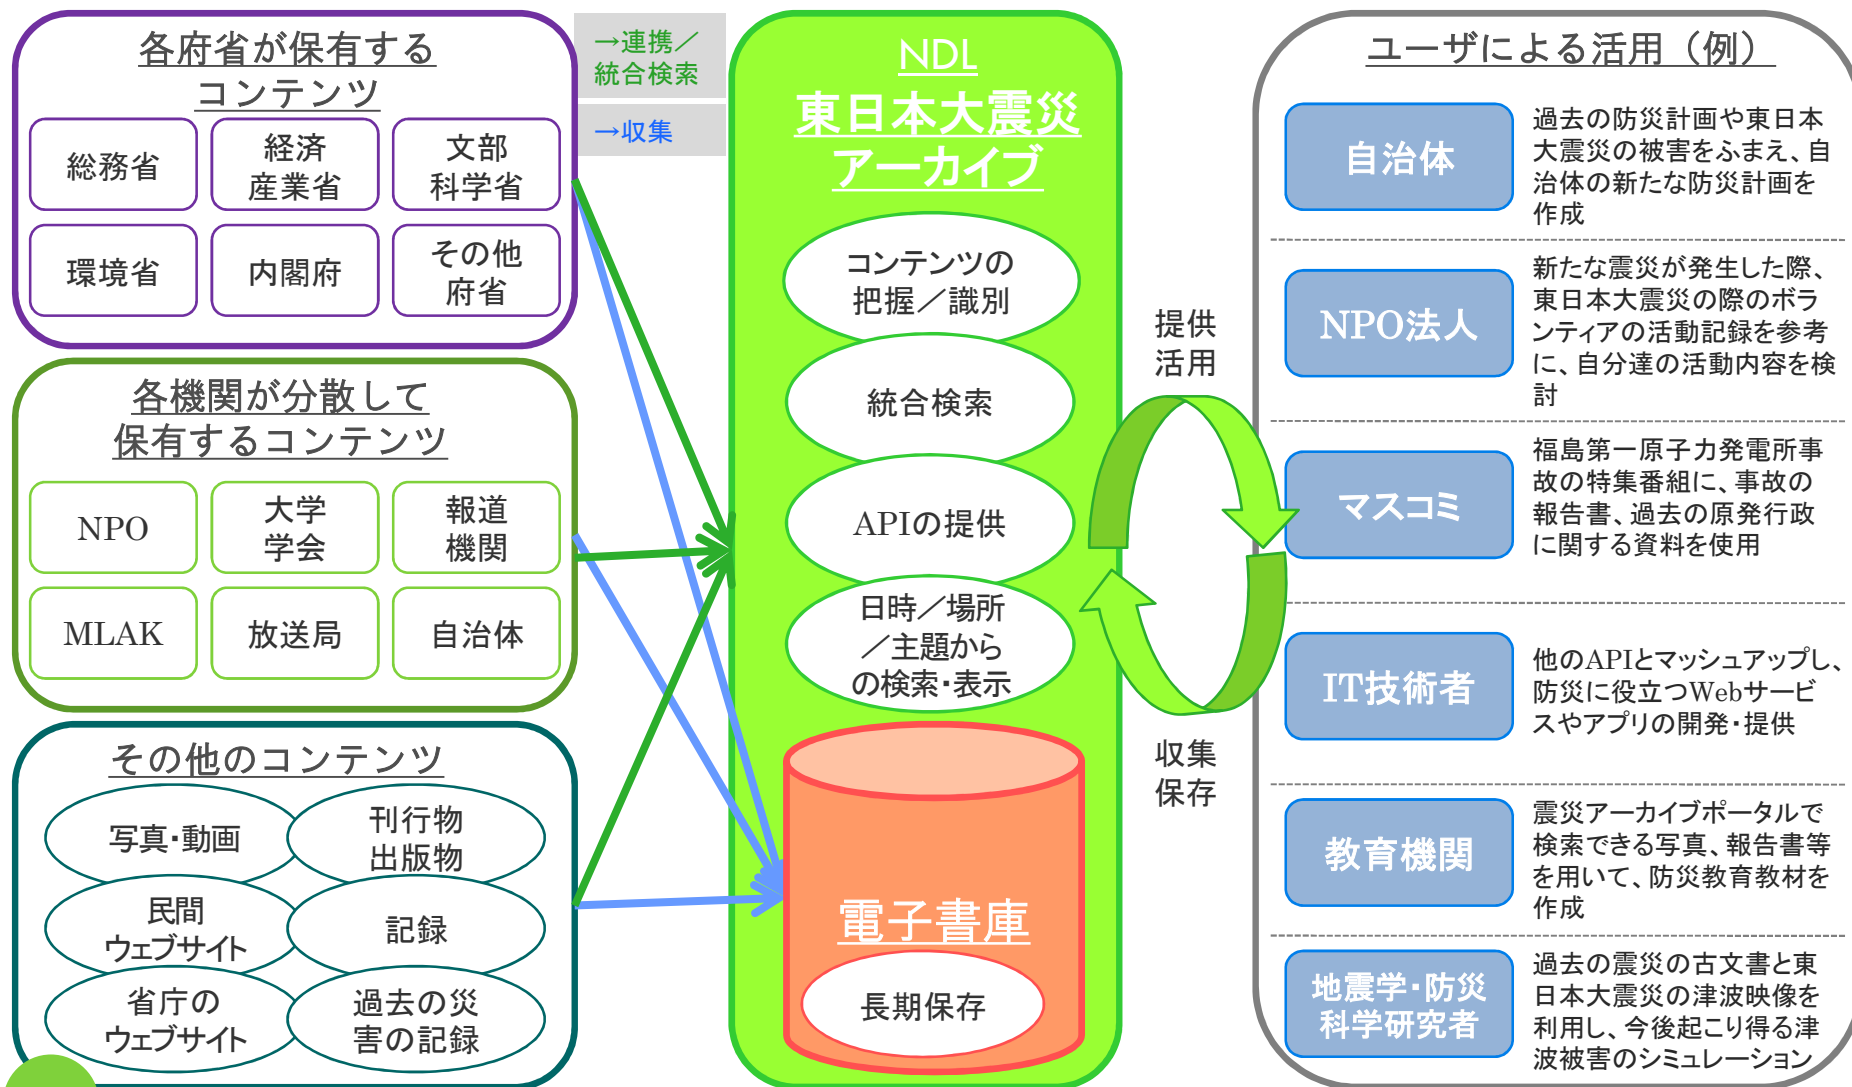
各府省が保有するコンテンツ

総務省
経済産業省
文部科学省
環境省
内閣府
その他府省

→連携／統合検索
→収集

各機関が分散して保有するコンテンツ

NPO
大学学会
報道機関
MLAK
放送局
自治体

その他のコンテンツ

写真・動画
刊行物出版物
民間ウェブサイト
記録
省庁のウェブサイト
過去の災害の記録

NDL
東日本大震災アーカイブ

コンテンツの把握／識別
統合検索
APIの提供
日時／場所／主題からの検索・表示

電子書庫
長期保存

提供活用
収集保存

ユーザによる活用（例）

自治体
過去の防災計画や東日本大震災の被害をふまえ、自治体の新たな防災計画を作成

NPO法人
新たな震災が発生した際、東日本大震災の際のボランティアの活動記録を参考に、自分達の活動内容を検討

マスコミ
福島第一原子力発電所事故の特集番組に、事故の報告書、過去の原発行政に関する資料を使用

IT技術者
他のAPIとマッシュアップし、防災に役立つWebサービスやアプリの開発・提供

教育機関
震災アーカイブポータルで検索できる写真、報告書等を用いて、防災教育教材を作成

地震学・防災科学研究者
過去の震災の古文書と東日本大震災の津波映像を利用し、今後起こり得る津波被害のシミュレーション